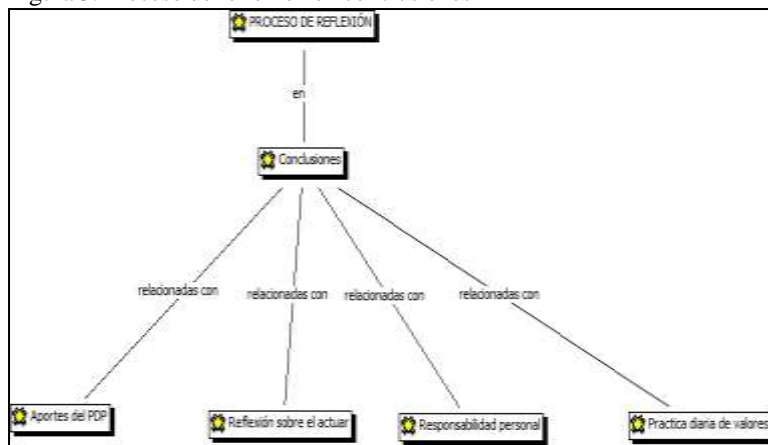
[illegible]

PROCESO DE REFLEXIÓN

en

Conclusiones

relacionadas con

relacionadas con

relacionadas con

relacionadas con

Aportes del PDP

Reflexión sobre el actuar

Responsabilidad personal

Practica diaria de valores